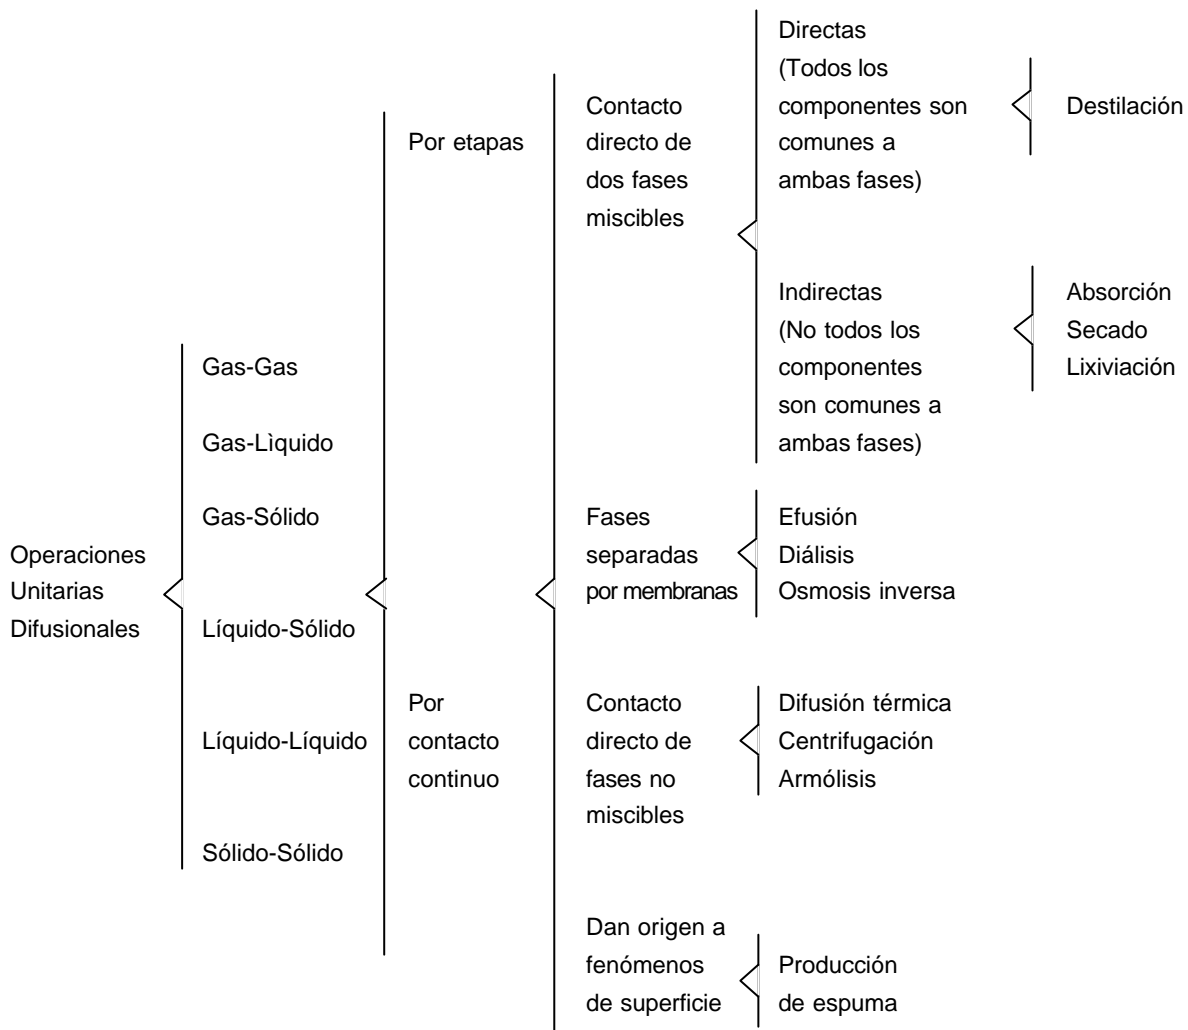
Operaciones Unitarias Difusionales

Gas-Gas

Gas-Lìquido

Gas-Sólido

Líquido-Sólido

Líquido-Líquido

Sólido-Sólido

Por etapas

Por contacto continuo

Contacto directo de dos fases miscibles

Directas (Todos los componentes son comunes a ambas fases)

Destilación

Indirectas (No todos los componentes son comunes a ambas fases)

Absorción
Secado
Lixiviación

Fases separadas por membranas

Efusión
Diálisis
Osmosis inversa

Contacto directo de fases no miscibles

Difusión térmica
Centrifugación
Armólisis

Dan origen a fenómenos de superficie

Producción de espuma